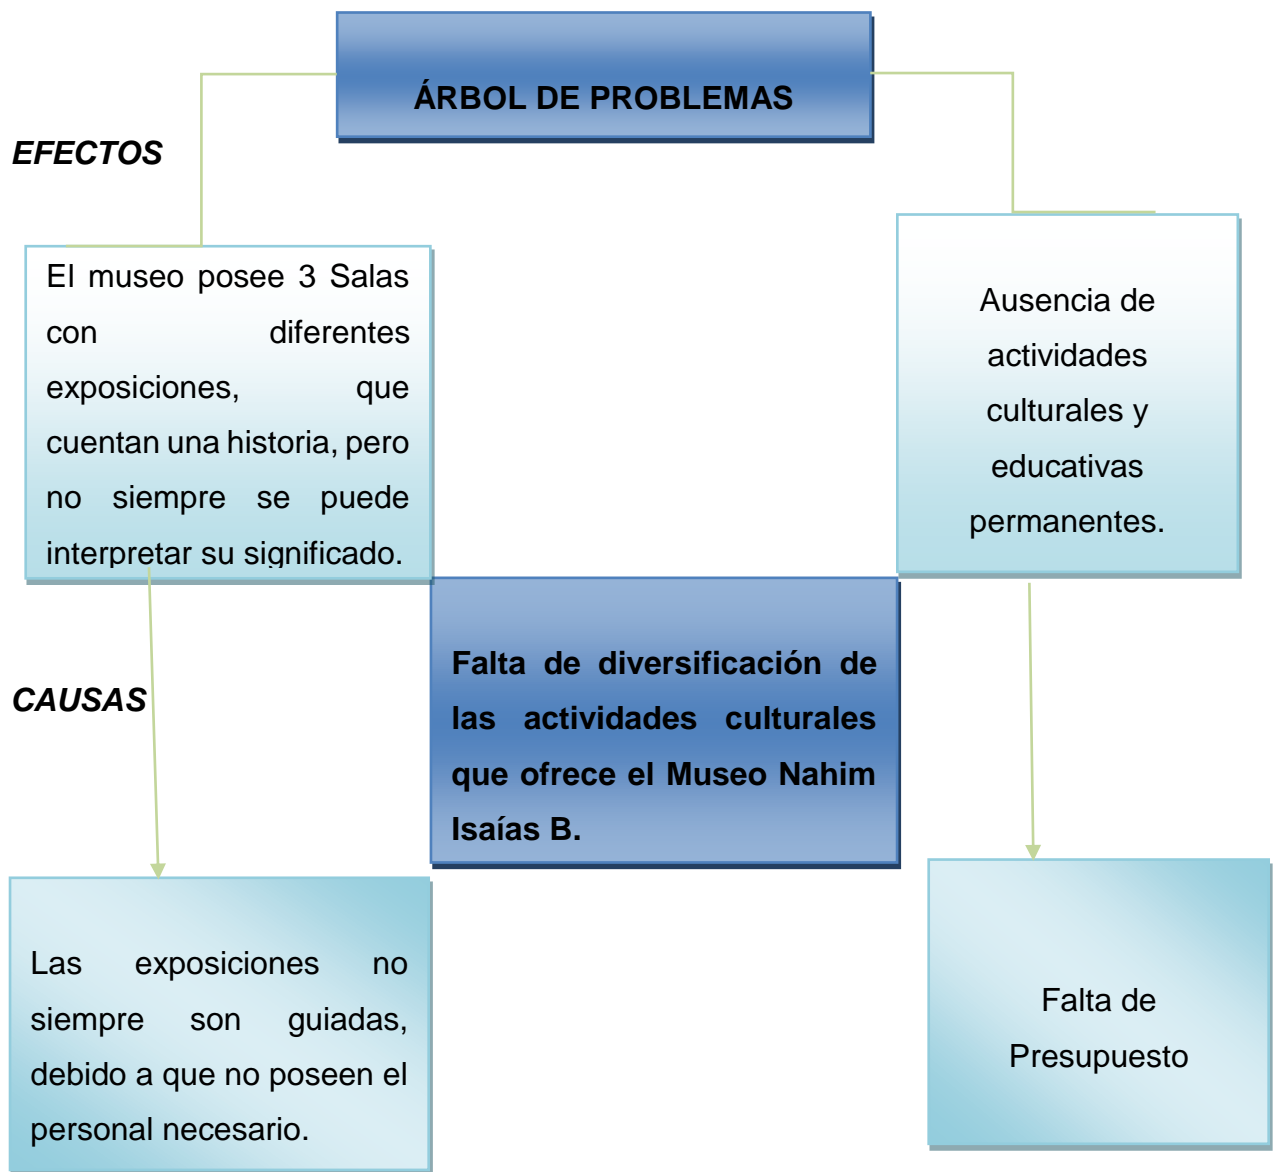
ÁRBOL DE PROBLEMAS

EFECTOS

El museo posee 3 Salas con diferentes exposiciones, que cuentan una historia, pero no siempre se puede interpretar su significado.

Ausencia de actividades culturales y educativas permanentes.

Falta de diversificación de las actividades culturales que ofrece el Museo Nahim Isaías B.

CAUSAS

Las exposiciones no siempre son guiadas, debido a que no poseen el personal necesario.

Falta de Presupuesto